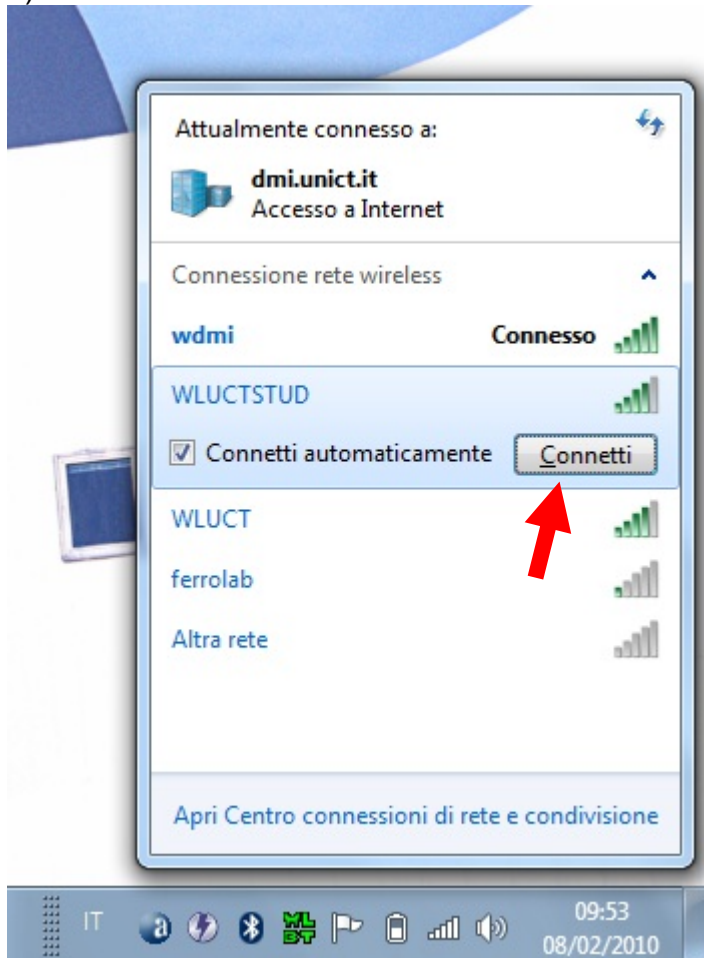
Attualmente connesso a:

dmi.unict.it
Accesso a Internet

Connessione rete wireless

wdmi Connesso

WLUCTSTUD

Connetti automaticamente Connetti

WLUCT

ferrolab

Altra rete

Apri Centro connessioni di rete e condivisione

IT

09:53
08/02/2010